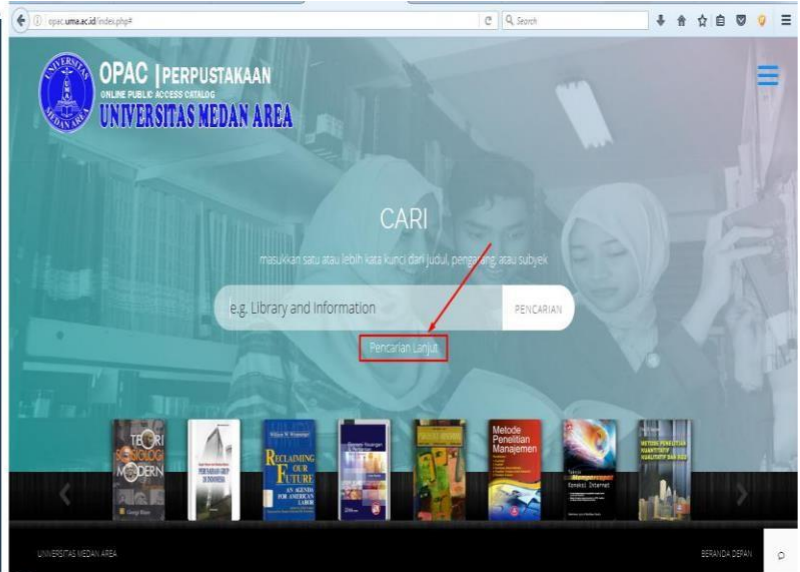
opac.uma.ac.id/index.php#

Search

UNIVERSITAS MEDAN AREA

OPAC | PERPUSTAKAAN
ONLINE PUBLIC ACCESS CATALOG
UNIVERSITAS MEDAN AREA

CARI

masukkan satu atau lebih kata kunci dari judul, pengarang, atau subjek

e.g. Library and Information

PENCARIAN

Pencarian Lanjut

TEORI SOSIOLOGI MODERN

RECLAIMING OUR FUTURE
AN AGENDA FOR AMERICAN LABOR

Metode Penelitian Manajemen

Menggunakan Koneksi Internet

METODE PENELITIAN KUANTITATIF KUALITATIF DAN R&D

UNIVERSITAS MEDAN AREA

BERANDA DEPAN